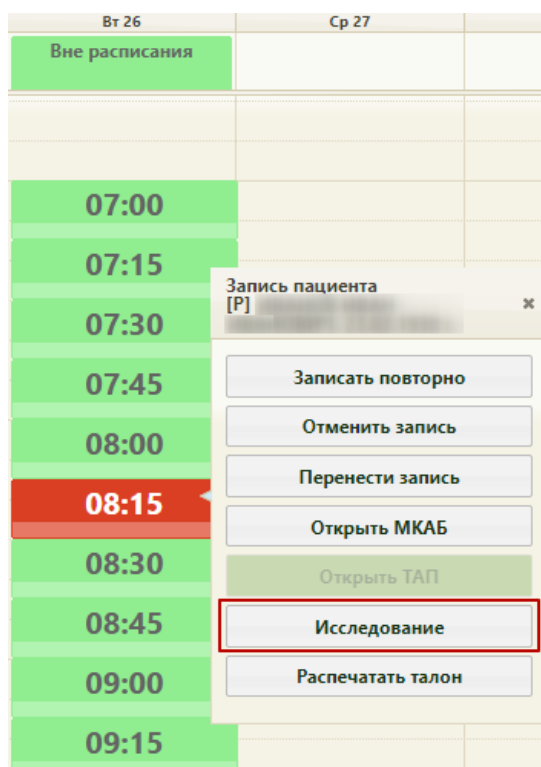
Вт 26
Ср 27
Вне расписания
07:00
07:15
07:30
07:45
08:00
08:15
08:30
08:45
09:00
09:15
Запись пациента
[Р] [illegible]
×
Записать повторно
Отменить запись
Перенести запись
Открыть МКАБ
Открыть ТАП
Исследование
Распечатать талон